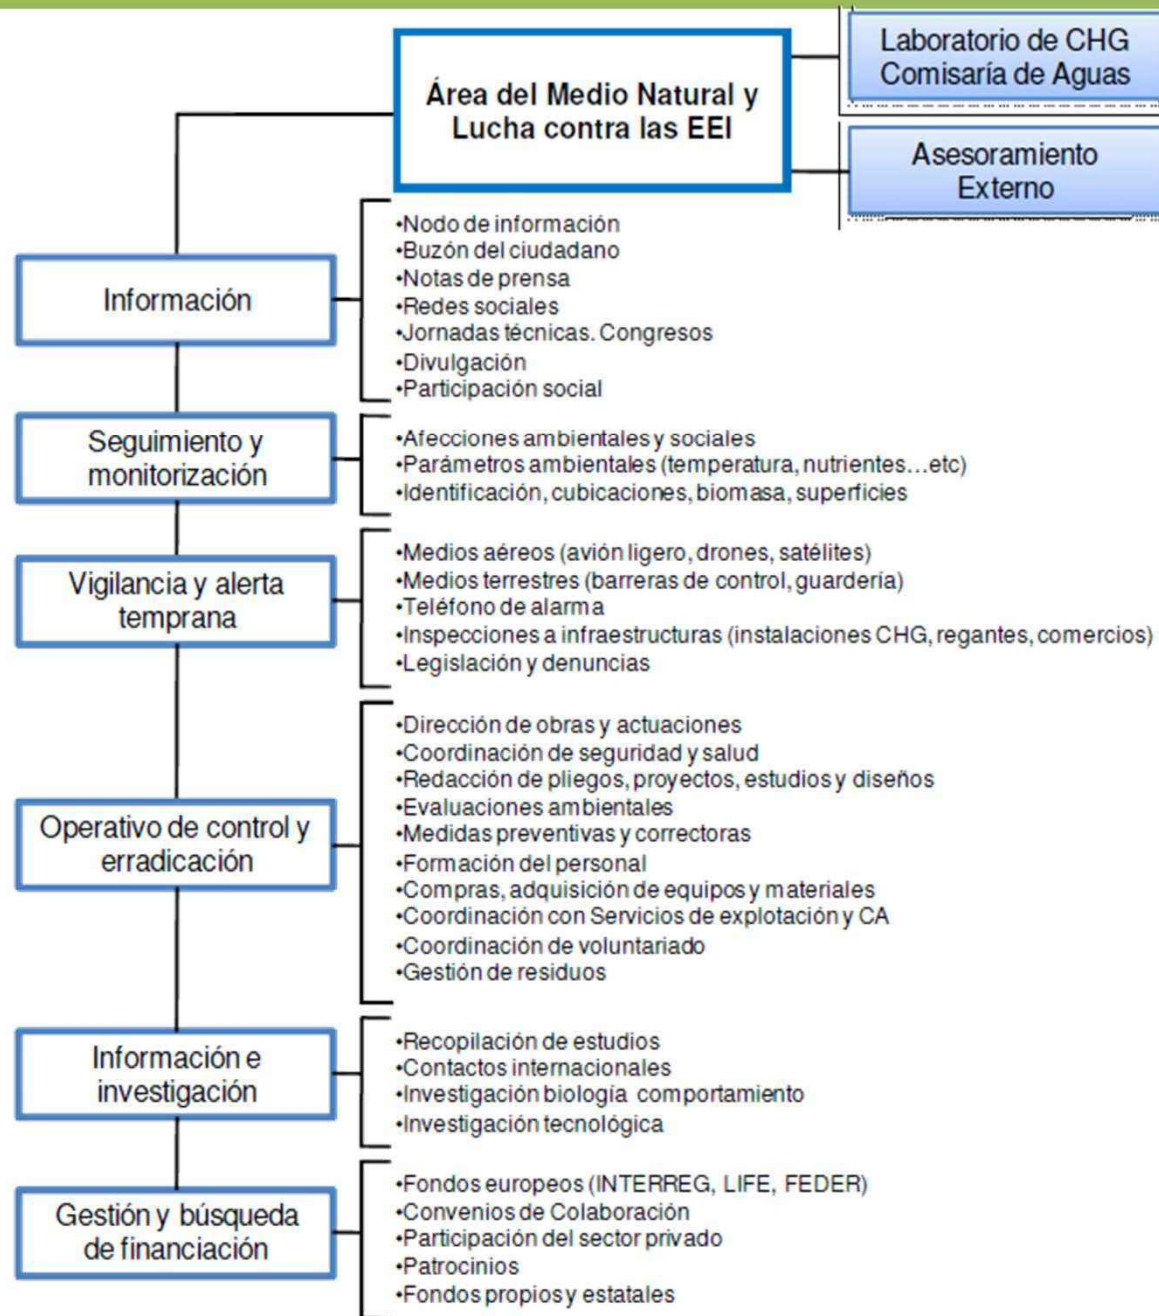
Área del Medio Natural y Lucha contra las EEI

Laboratorio de CHG Comisaría de Aguas

Asesoramiento Externo

Información

•Nodo de información
•Buzón del ciudadano
•Notas de prensa
•Redes sociales
•Jornadas técnicas. Congresos
•Divulgación
•Participación social

Seguimiento y monitorización

•Afecciones ambientales y sociales
•Parámetros ambientales (temperatura, nutrientes…etc)
•Identificación, cubicaciones, biomasa, superficies

Vigilancia y alerta temprana

•Medios aéreos (avión ligero, drones, satélites)
•Medios terrestres (barreras de control, guardería)
•Teléfono de alarma
•Inspecciones a infraestructuras (instalaciones CHG, regantes, comercios)
•Legislación y denuncias

Operativo de control y erradicación

•Dirección de obras y actuaciones
•Coordinación de seguridad y salud
•Redacción de pliegos, proyectos, estudios y diseños
•Evaluaciones ambientales
•Medidas preventivas y correctoras
•Formación del personal
•Compras, adquisición de equipos y materiales
•Coordinación con Servicios de explotación y CA
•Coordinación de voluntariado
•Gestión de residuos

Información e investigación

•Recopilación de estudios
•Contactos internacionales
•Investigación biología comportamiento
•Investigación tecnológica

Gestión y búsqueda de financiación

•Fondos europeos (INTERREG, LIFE, FEDER)
•Convenios de Colaboración
•Participación del sector privado
•Patrocinios
•Fondos propios y estatales